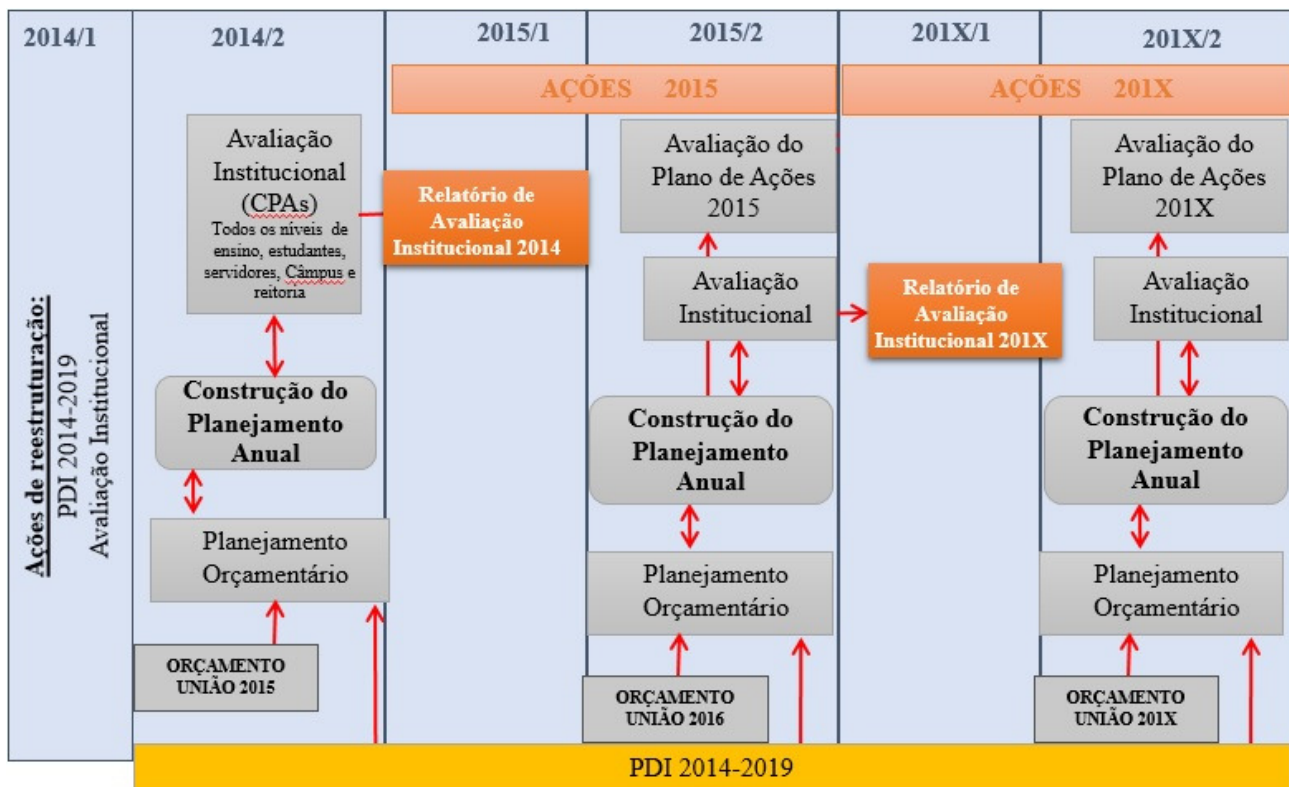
2014/1

Ações de reestruturação:
PDI 2014-2019
Avaliação Institucional

2014/2

Avaliação Institucional (CPAs)
Todos os níveis de ensino, estudantes, servidores, Câmpus e reitoria

Construção do Planejamento Anual

Planejamento Orçamentário

ORÇAMENTO UNIÃO 2015

2015/1

Relatório de Avaliação Institucional 2014

2015/2

AÇÕES 2015

Avaliação do Plano de Ações 2015

Avaliação Institucional

Construção do Planejamento Anual

Planejamento Orçamentário

ORÇAMENTO UNIÃO 2016

201X/1

Relatório de Avaliação Institucional 201X

201X/2

AÇÕES 201X

Avaliação do Plano de Ações 201X

Avaliação Institucional

Construção do Planejamento Anual

Planejamento Orçamentário

ORÇAMENTO UNIÃO 201X

PDI 2014-2019